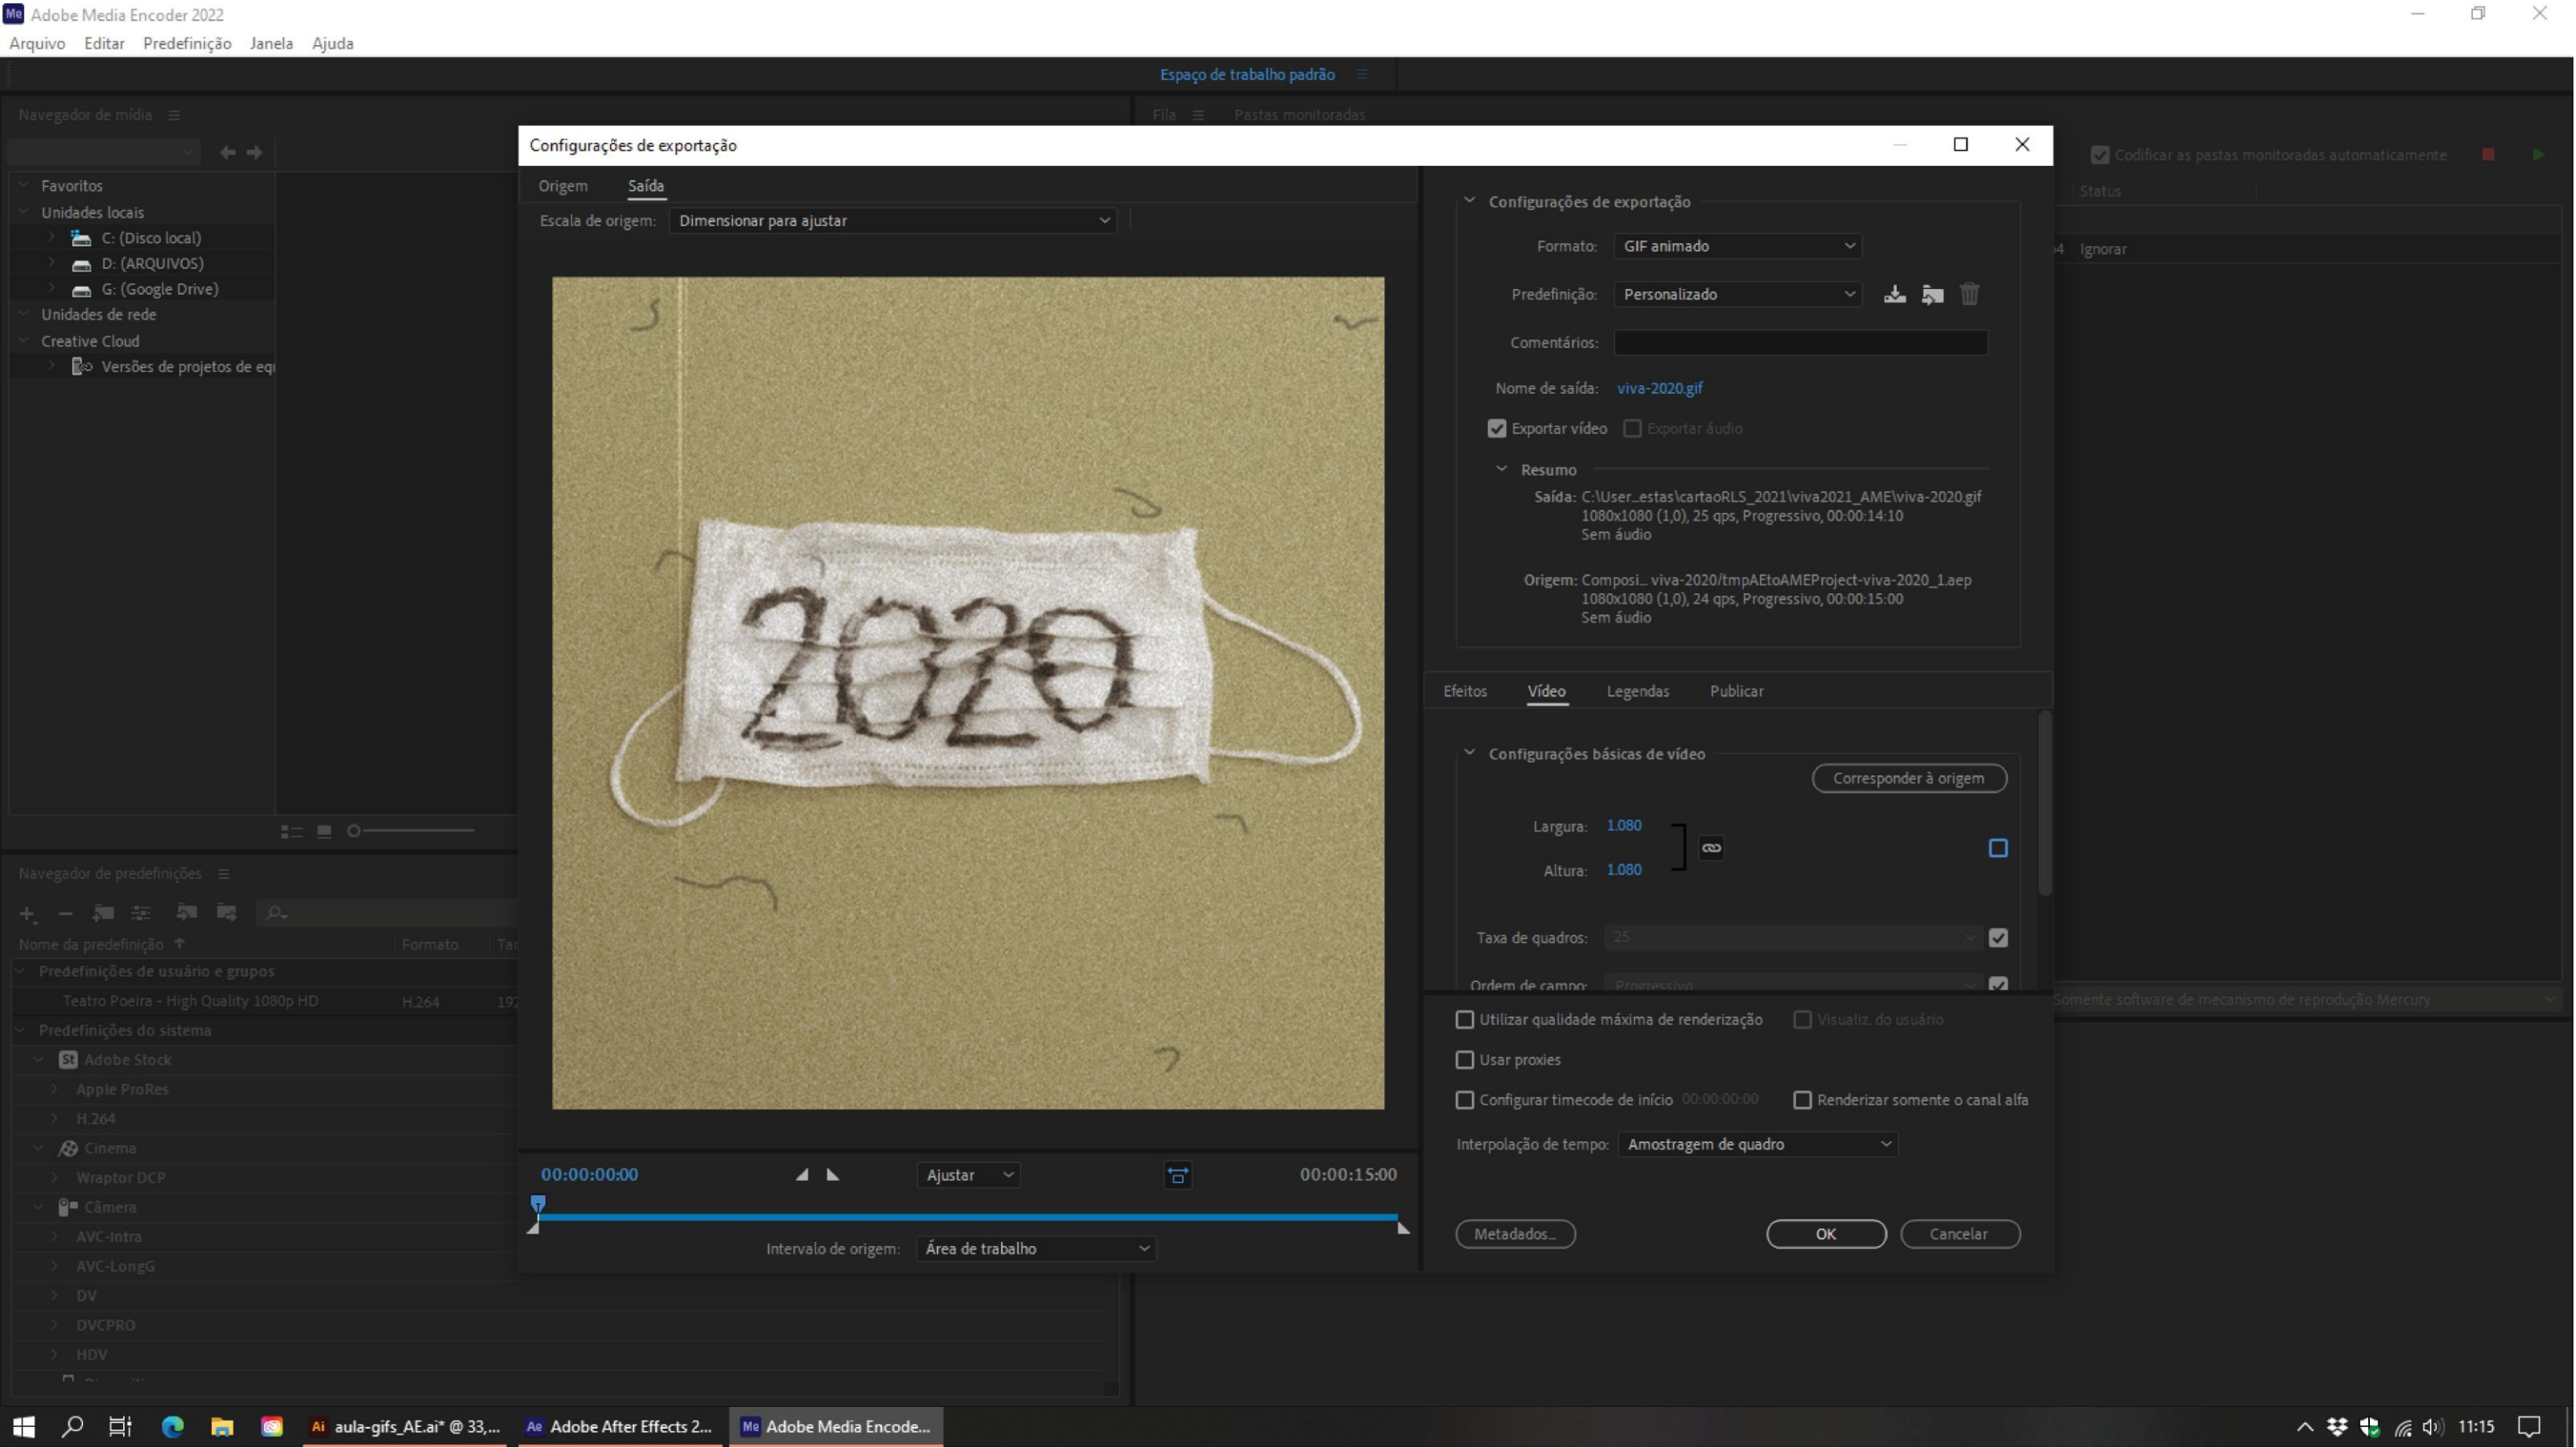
Adobe Media Encoder 2022
Arquivo Editar Predefinição Janela Ajuda

Espaço de trabalho padrão

Navegador de mídia

Favoritos
Unidades locais
C: (Disco local)
D: (ARQUIVOS)
G: (Google Drive)
Unidades de rede
Creative Cloud
Versões de projetos de eq

Navegador de predefinições

Nome da predefinição
Formato
Tar
Predefinições de usuário e grupos
Teatro Poeira - High Quality 1080p HD H.264 192
Predefinições do sistema
Adobe Stock
Apple ProRes
H.264
Cinema
Wraptor DCP
Câmera
AVC-Intra
AVC-LongG
DV
DVCPRO
HDV

Fila
Pastas monitoradas
Codificar as pastas monitoradas automaticamente
Status
Ignorar
Somente software de mecanismo de reprodução Mercury

Configurações de exportação

Origem Saída
Escala de origem: Dimensionar para ajustar

2020

00:00:00:00
Ajustar
00:00:15:00
Intervalo de origem: Área de trabalho

Configurações de exportação
Formato: GIF animado
Predefinição: Personalizado
Comentários:
Nome de saída: viva-2020.gif
Exportar vídeo Exportar áudio
Resumo
Saída: C:\User...estas\cartaoRLS_2021\viva2021_AME\viva-2020.gif
1080x1080 (1,0), 25 qps, Progressivo, 00:00:14:10
Sem áudio
Origem: Composi... viva-2020/tmpAEtoAMEProject-viva-2020_1.aep
1080x1080 (1,0), 24 qps, Progressivo, 00:00:15:00
Sem áudio

Efeitos Vídeo Legendas Publicar
Configurações básicas de vídeo
Corresponder à origem
Largura: 1.080
Altura: 1.080
Taxa de quadros: 25
Ordem de campo: Progressivo

Utilizar qualidade máxima de renderização
Visualiz. do usuário
Usar proxies
Configurar timecode de início 00:00:00:00
Renderizar somente o canal alfa
Interpolação de tempo: Amostragem de quadro
Metadados...
OK
Cancelar

aula-gifs_AE.ai* @ 33,...
Adobe After Effects 2...
Adobe Media Encode...
11:15